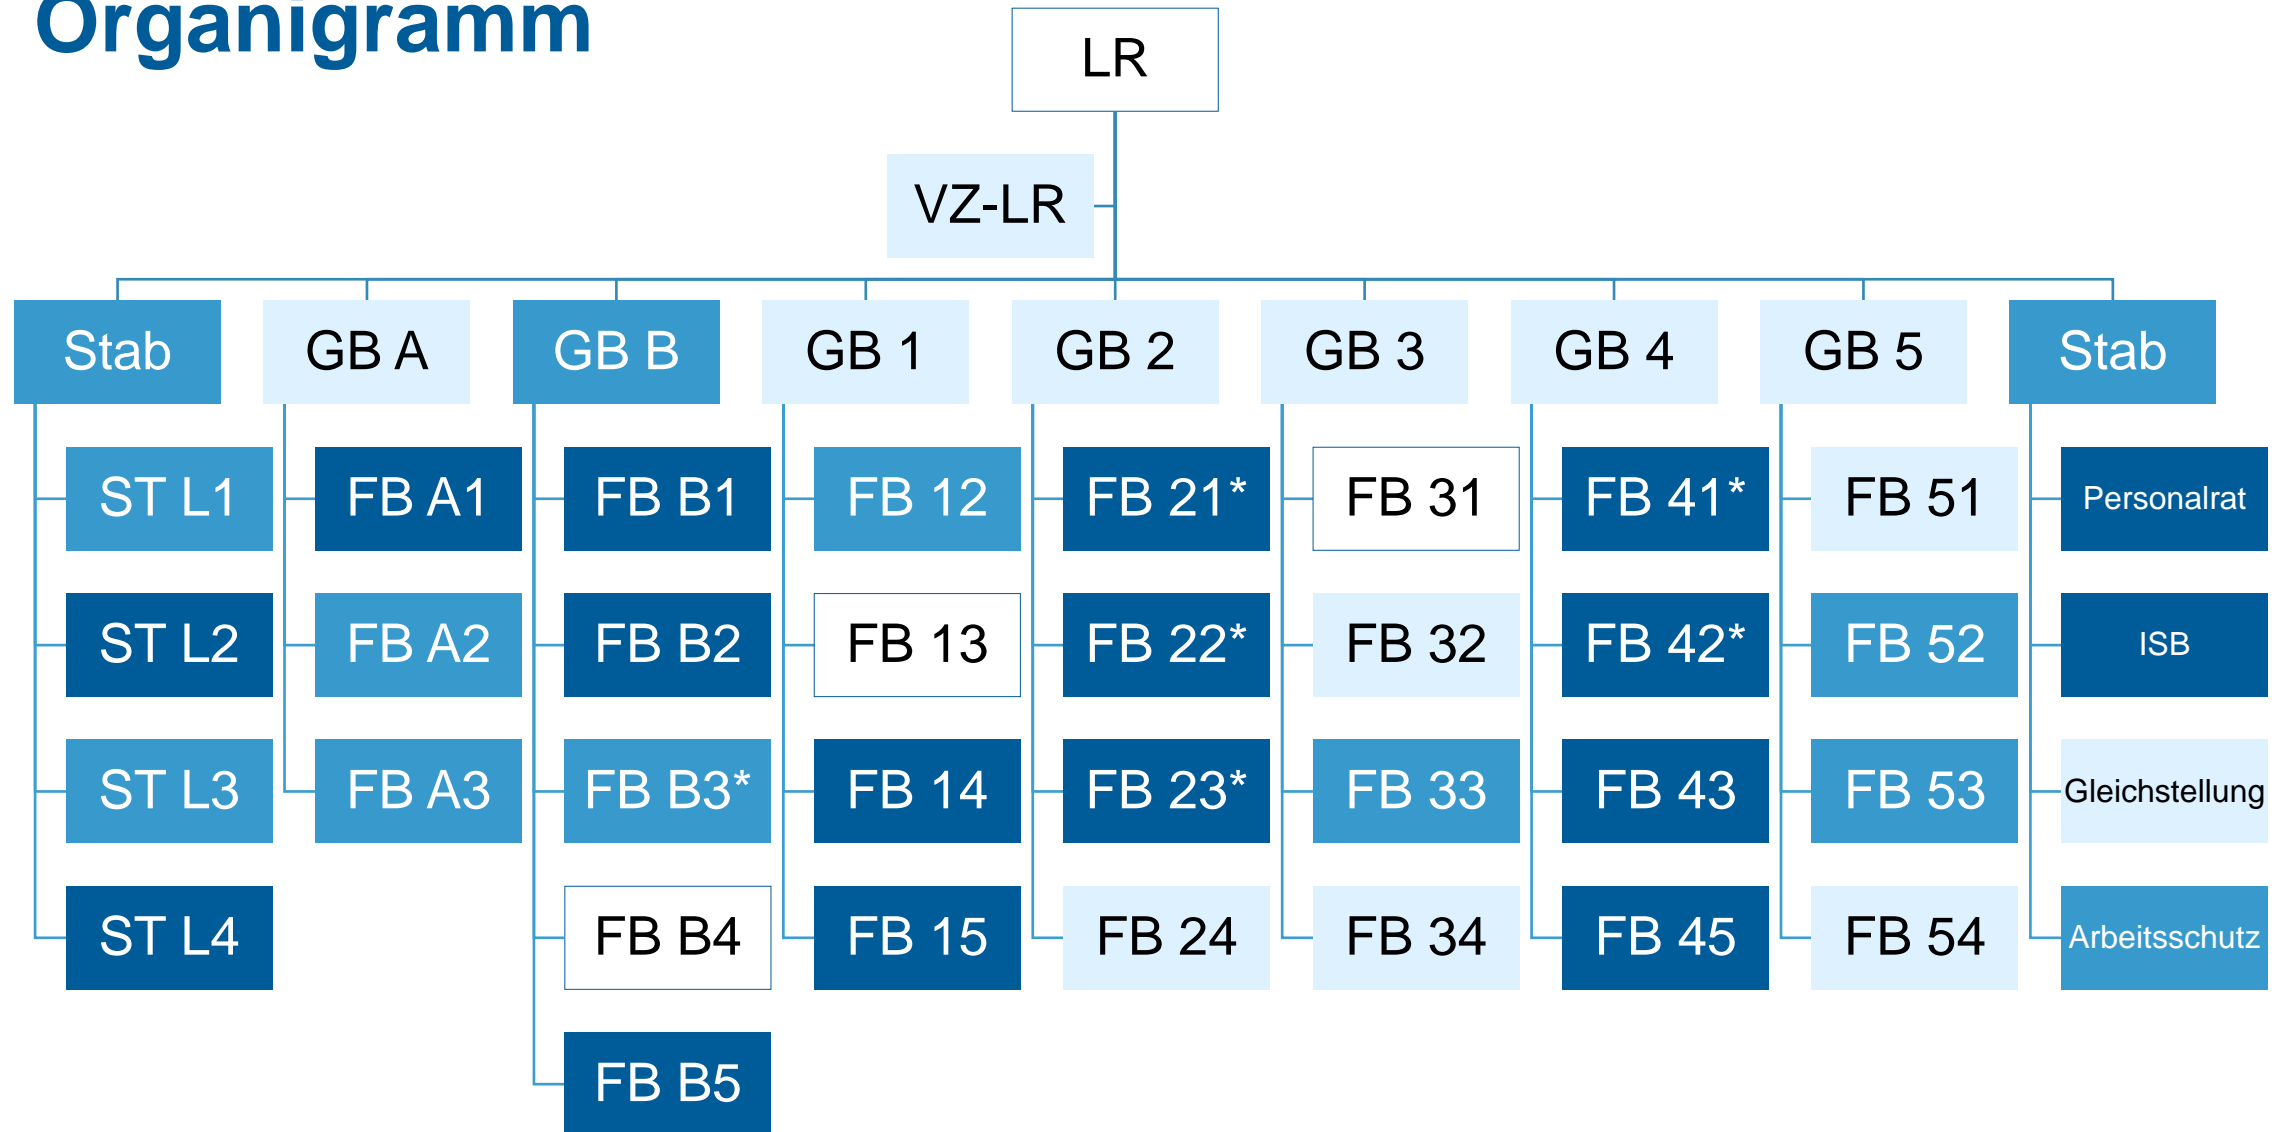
Organigramm

LR

VZ-LR

Stab
ST L1
ST L2
ST L3
ST L4

GB A
FB A1
FB A2
FB A3

GB B
FB B1
FB B2
FB B3*
FB B4
FB B5

GB 1
FB 12
FB 13
FB 14
FB 15

GB 2
FB 21*
FB 22*
FB 23*
FB 24

GB 3
FB 31
FB 32
FB 33
FB 34

GB 4
FB 41*
FB 42*
FB 43
FB 45

GB 5
FB 51
FB 52
FB 53
FB 54

Stab
Personalrat
ISB
Gleichstellung
Arbeitsschutz